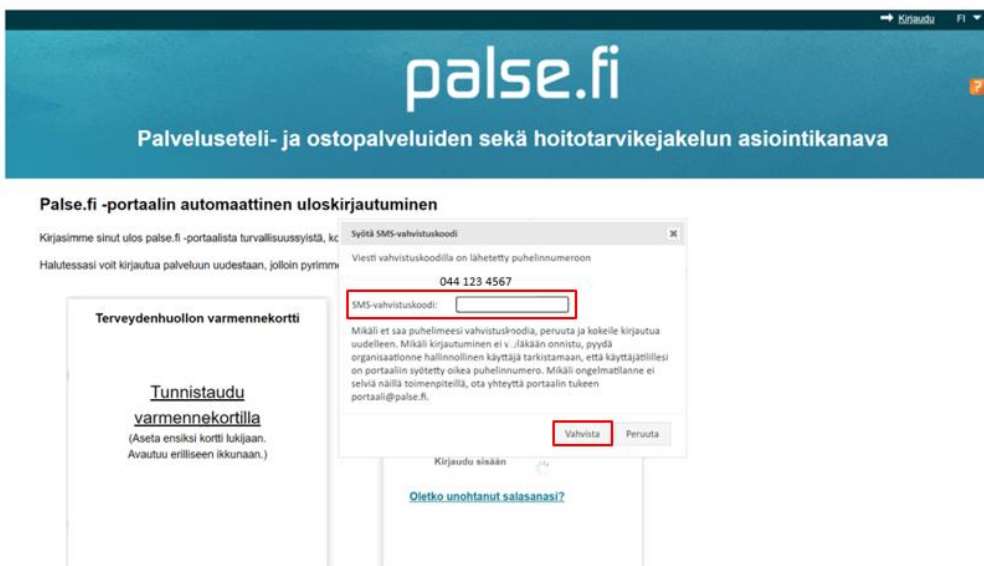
Kirjaudu FI

palse.fi

?

Palveluseteli- ja ostopalveluiden sekä hoitotarvikejakelun asiointikanava

Palse.fi -portaalin automaattinen uloskirjautuminen

Kirjasimme sinut ulos palse.fi -portaalista turvallisuussyistä, kc

Halutessasi voit kirjautua palveluun uudestaan, jolloin pyrimme

Terveydenhuollon varmennekortti

Tunnistaudu varmennekortilla
(Aseta ensiksi kortti lukijaan. Avautuu erilliseen ikkunaan.)

Syötä SMS-vahvistuskoodi ×

Viesti vahvistuskoodilla on lähetetty puhelinnumeroon

044 123 4567

SMS-vahvistuskoodi:

Mikäli et saa puhelimeesi vahvistuskoodia, peruuta ja kokeile kirjautua uudelleen. Mikäli kirjautuminen ei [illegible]läkään onnistu, pyydä organisaationne hallinnollinen käyttäjä tarkistamaan, että käyttäjätilillesi on portaaliin syötetty oikea puhelinnumero. Mikäli ongelmatilanne ei selviä näillä toimenpiteillä, ota yhteyttä portaalin tukeen portaali@palse.fi.

Vahvista Peruuta

Kirjaudu sisään

Oletko unohtanut salasanasi?